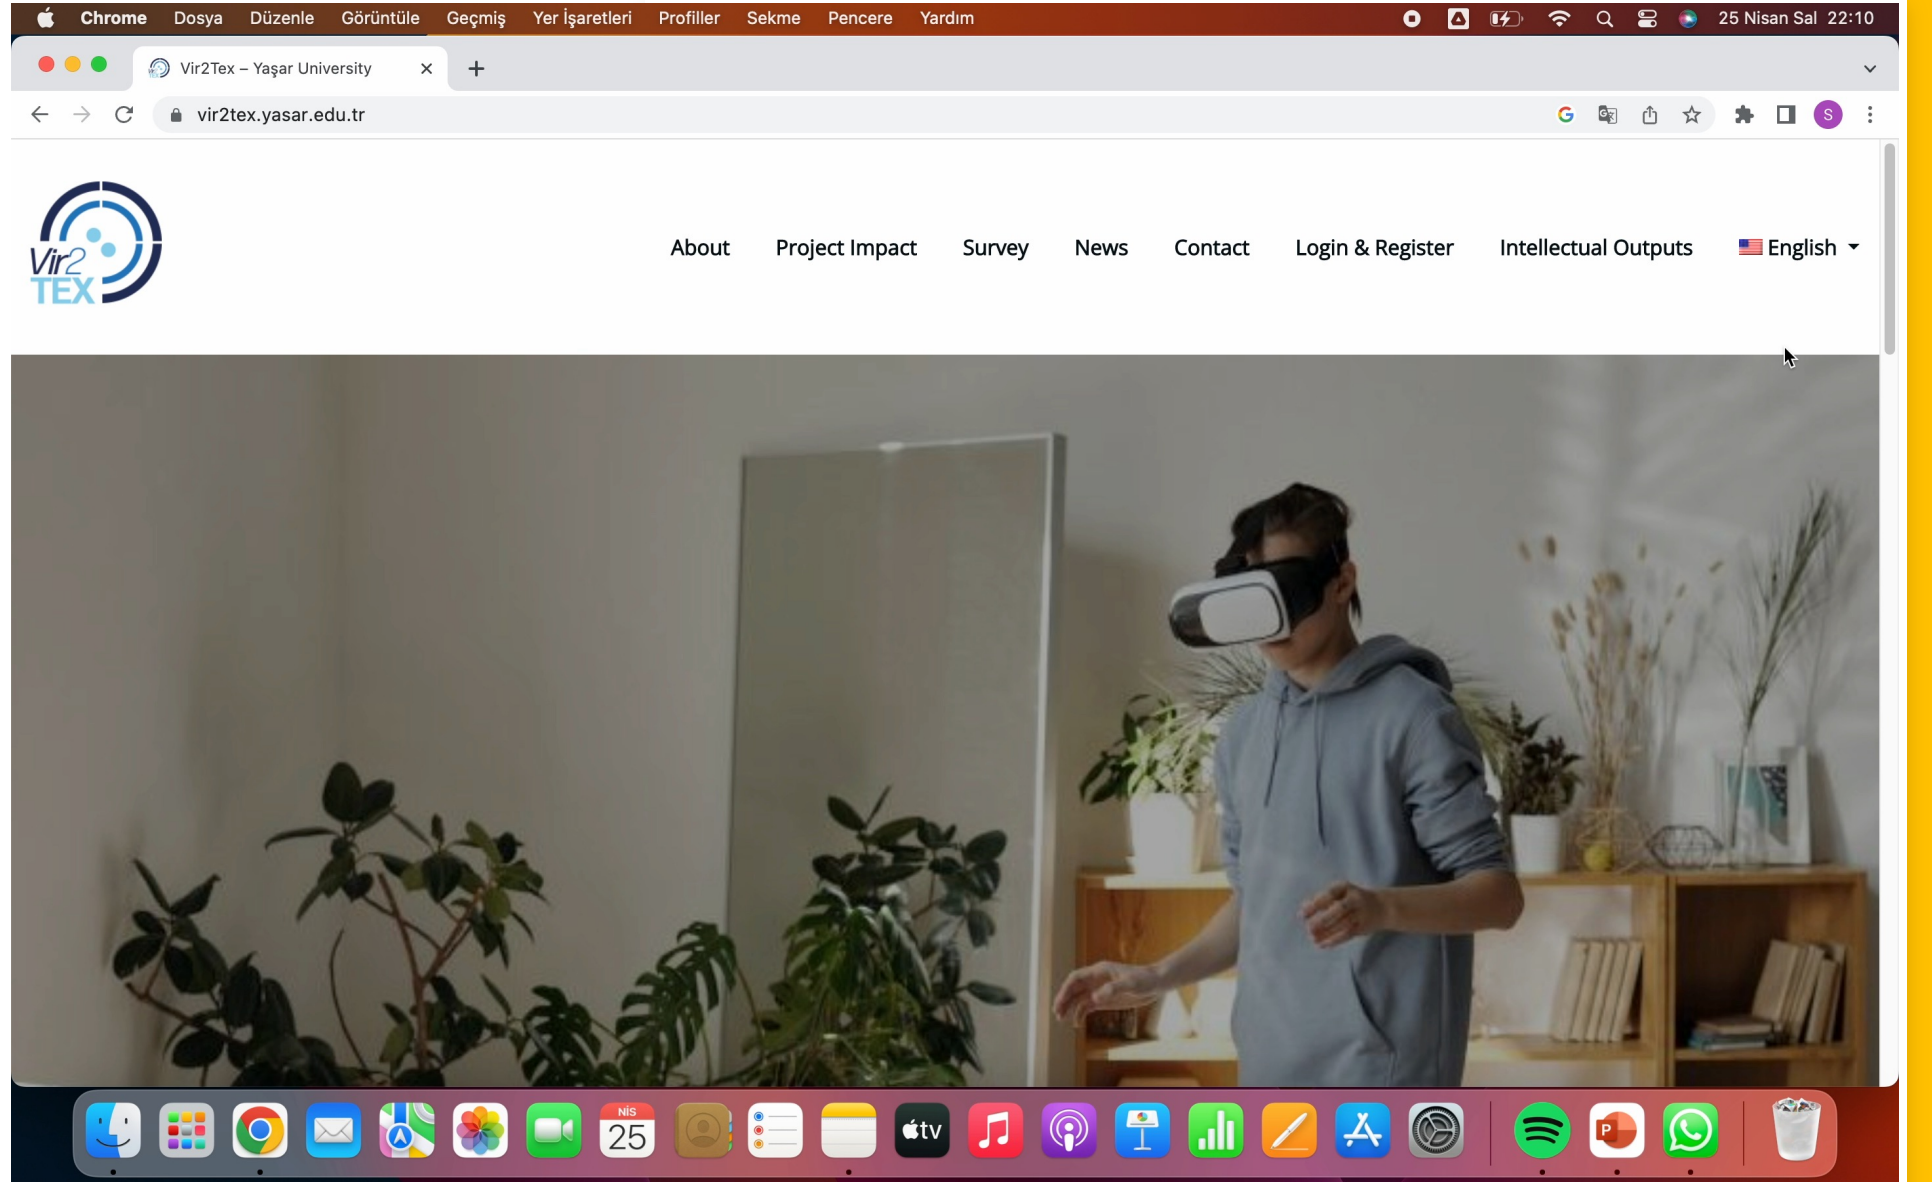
Chrome Dosya Düzenle Görüntüle Geçmiş Yer İşaretleri Profiller Sekme Pencere Yardım

25 Nisan Sal 22:10

Vir2Tex – Yaşar University

vir2tex.yasar.edu.tr

S

Vir2 TEX

About Project Impact Survey News Contact Login & Register Intellectual Outputs English

NİS 25

tv